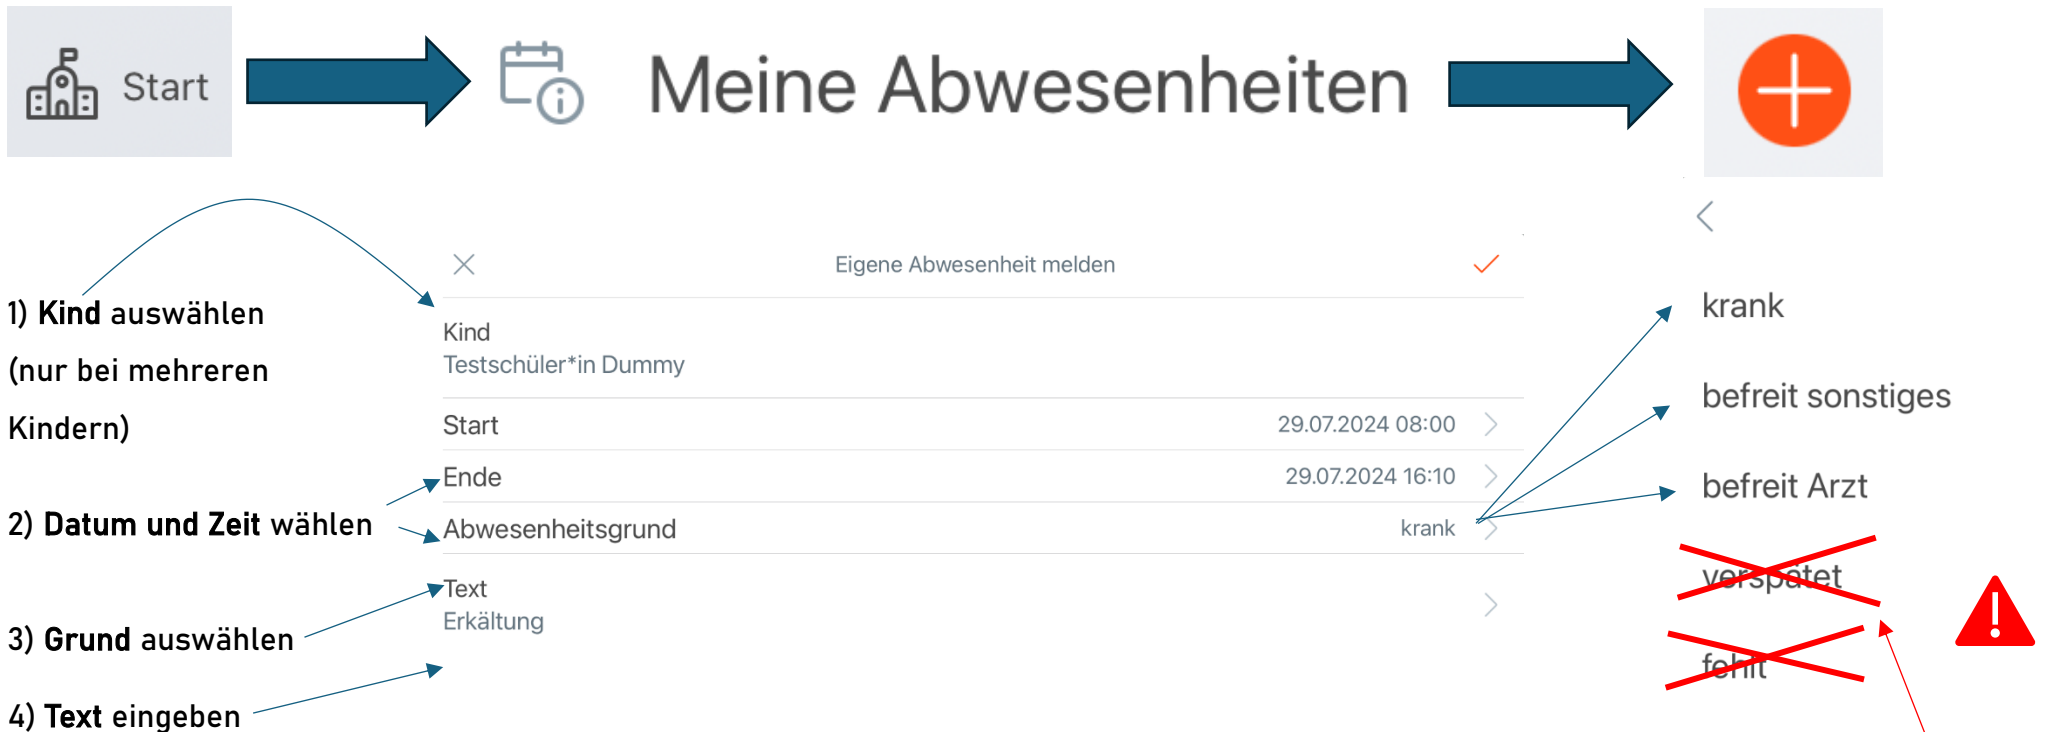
Start

Meine Abwesenheiten

1) **Kind** auswählen (nur bei mehreren Kindern)

2) **Datum und Zeit** wählen

3) **Grund** auswählen

4) **Text** eingeben

Eigene Abwesenheit melden

Kind
Testschüler*in Dummy

Start 29.07.2024 08:00

Ende 29.07.2024 16:10

Abwesenheitsgrund krank

Text
Erkältung

krank

befreit sonstiges

befreit Arzt

verspätet

fehlt

!